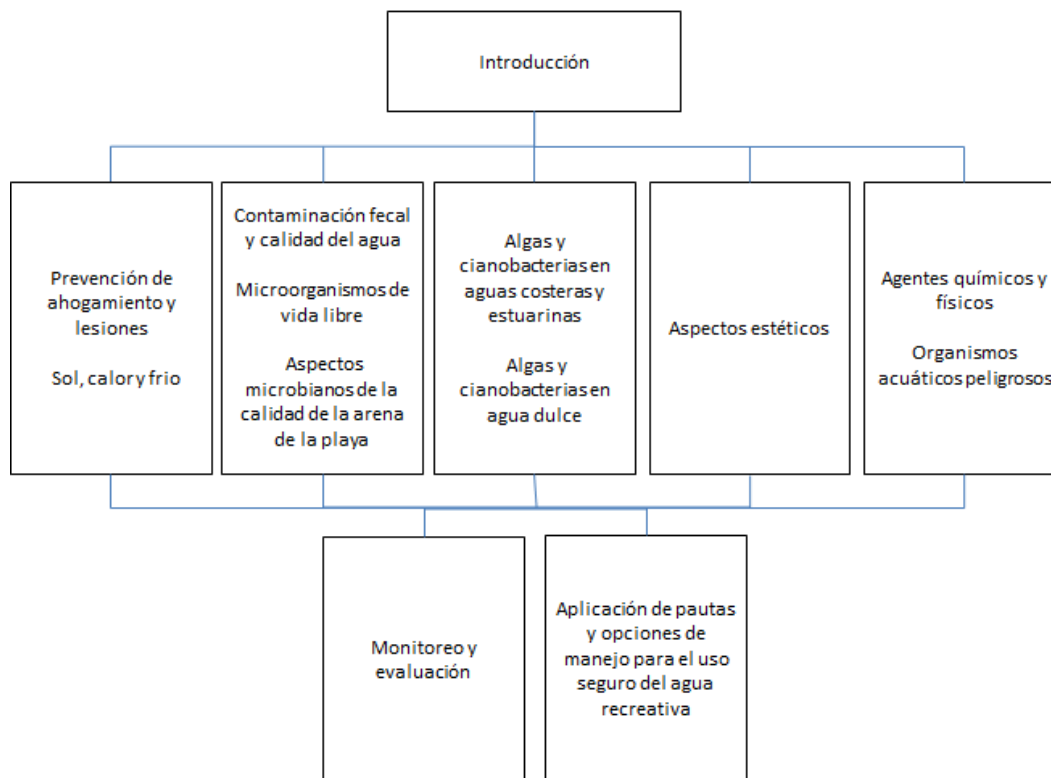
Introducción

Prevención de ahogamiento y lesiones

Sol, calor y frio

Contaminación fecal y calidad del agua

Microorganismos de vida libre

Aspectos microbianos de la calidad de la arena de la playa

Algas y cianobacterias en aguas costeras y estuarinas

Algas y cianobacterias en agua dulce

Aspectos estéticos

Agentes químicos y físicos

Organismos acuáticos peligrosos

Monitoreo y evaluación

Aplicación de pautas y opciones de manejo para el uso seguro del agua recreativa